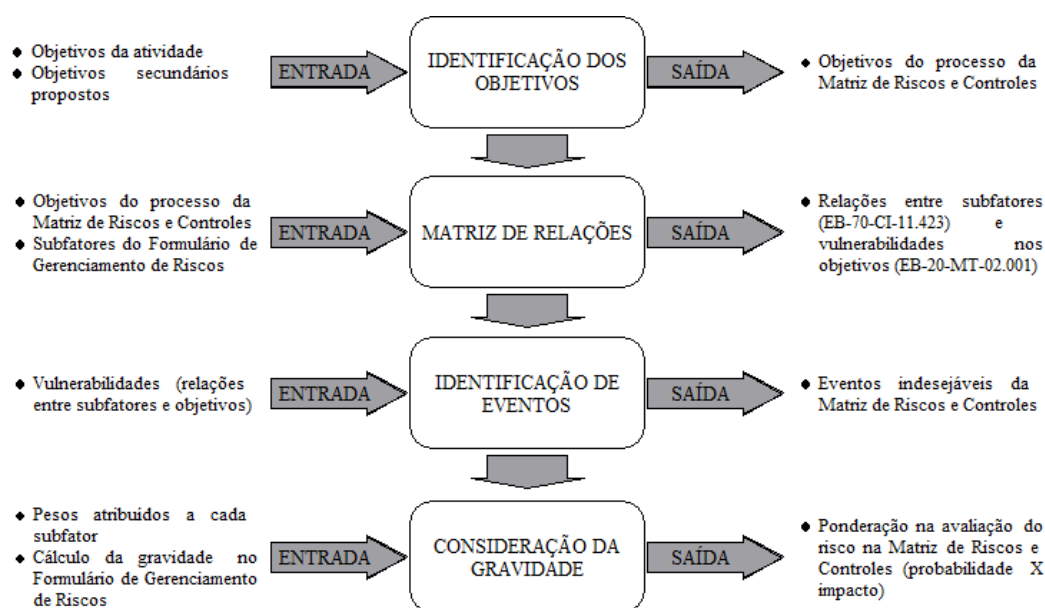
- Objetivos da atividade
- Objetivos secundários propostos

ENTRADA

IDENTIFICAÇÃO DOS OBJETIVOS

SAÍDA

- Objetivos do processo da Matriz de Riscos e Controles

- Objetivos do processo da Matriz de Riscos e Controles
- Subfatores do Formulário de Gerenciamento de Riscos

ENTRADA

MATRIZ DE RELAÇÕES

SAÍDA

- Relações entre subfatores (EB-70-CI-11.423) e vulnerabilidades nos objetivos (EB-20-MT-02.001)

- Vulnerabilidades (relações entre subfatores e objetivos)

ENTRADA

IDENTIFICAÇÃO DE EVENTOS

SAÍDA

- Eventos indesejáveis da Matriz de Riscos e Controles

- Pesos atribuídos a cada subfator
- Cálculo da gravidade no Formulário de Gerenciamento de Riscos

ENTRADA

CONSIDERAÇÃO DA GRAVIDADE

SAÍDA

- Ponderação na avaliação do risco na Matriz de Riscos e Controles (probabilidade X impacto)